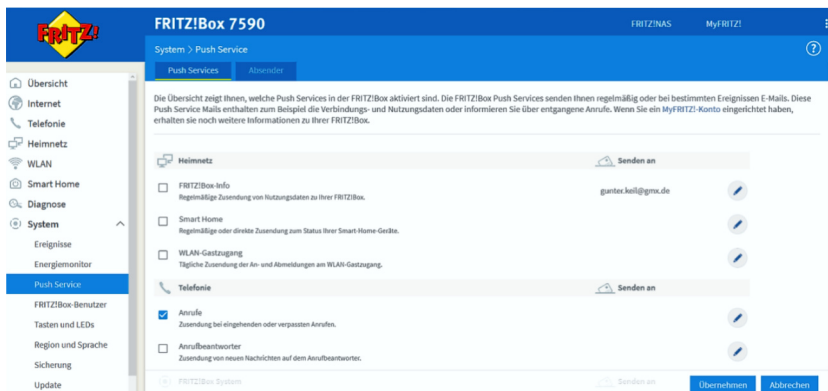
FRITZ!

FRITZ!Box 7590

FRITZ!NAS MyFRITZ!

System > Push Service

Push Services Absender

Übersicht
Internet
Telefonie
Heimnetz
WLAN
Smart Home
Diagnose
System
Ereignisse
Energiemonitor
Push Service
FRITZ!Box-Benutzer
Tasten und LEDs
Region und Sprache
Sicherung
Update

Die Übersicht zeigt Ihnen, welche Push Services in der FRITZ!Box aktiviert sind. Die FRITZ!Box Push Services senden Ihnen regelmäßig oder bei bestimmten Ereignissen E-Mails. Diese Push Service Mails enthalten zum Beispiel die Verbindungs- und Nutzungsdaten oder informieren Sie über entgangene Anrufe. Wenn Sie ein MyFRITZ!-Konto eingerichtet haben, erhalten sie noch weitere Informationen zu Ihrer FRITZ!Box.

| Heimnetz | Senden an |
|---|---|
| FRITZ!Box-Info Regelmäßige Zusendung von Nutzungsdaten zu Ihrer FRITZ!Box. | gunter.keil@gmx.de |
| Smart Home Regelmäßige oder direkte Zusendung zum Status Ihrer Smart-Home-Geräte. | |
| WLAN-Gastzugang Tägliche Zusendung der An- und Abmeldungen am WLAN-Gastzugang. | |
| Telefonie | Senden an |
| Anrufe Zusendung bei eingehenden oder verpassten Anrufen. | |
| Anrufbeantworter Zusendung von neuen Nachrichten auf dem Anrufbeantworter. | |
| FRITZ!Box System | Senden an |

Übernehmen Abbrechen